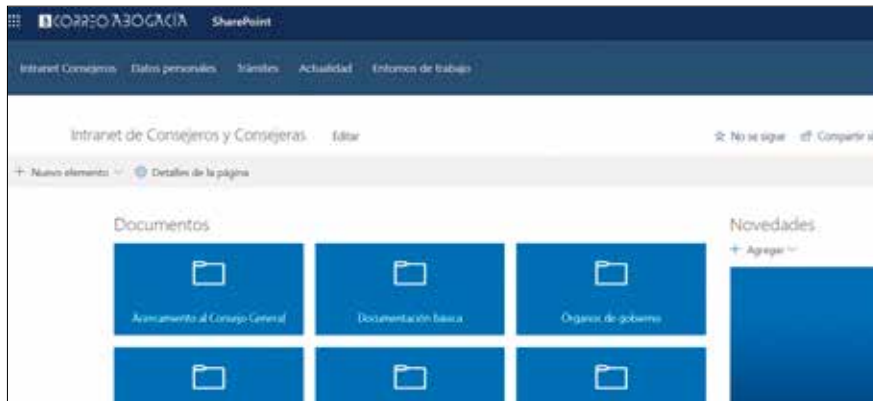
CORREO ABOGACÍA SharePoint

Intranet Consejeros Datos personales Trámites Actualidad Entornos de trabajo

Intranet de Consejeros y Consejeras Editar

No se sigue Compartir s

+ Nuevo elemento Detalles de la página

Documentos

Acercamiento al Consejo General

Documentación básica

Órganos de gobierno

Novedades

+ Agregar